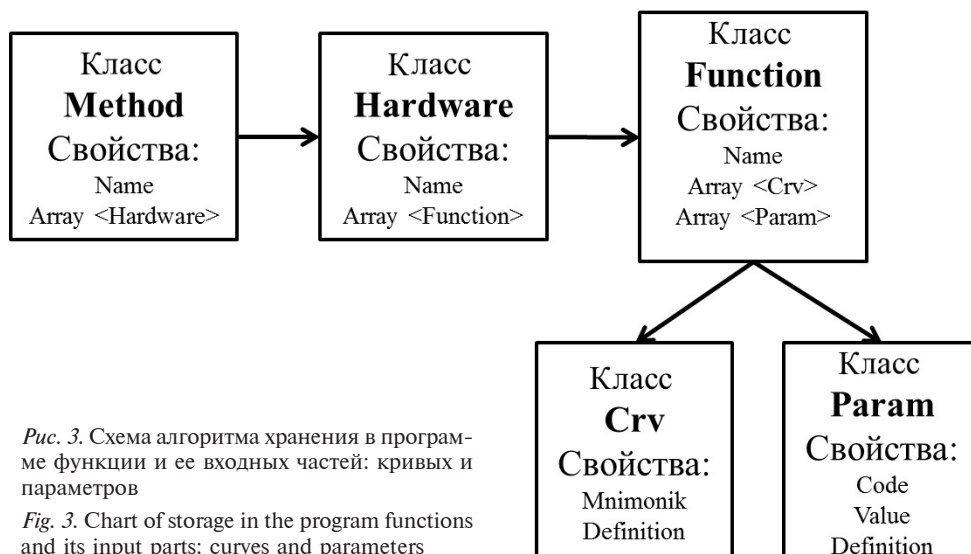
Класс
Method
Свойства:
Name
Array <Hardware>

Класс
Hardware
Свойства:
Name
Array <Function>

Класс
Function
Свойства:
Name
Array <Crv>
Array <Param>

Класс
Crv
Свойства:
Mnimonik
Definition

Класс
Param
Свойства:
Code
Value
Definition

*Рис. 3.* Схема алгоритма хранения в программе функции и ее входных частей: кривых и параметров

*Fig. 3.* Chart of storage in the program functions and its input parts: curves and parameters